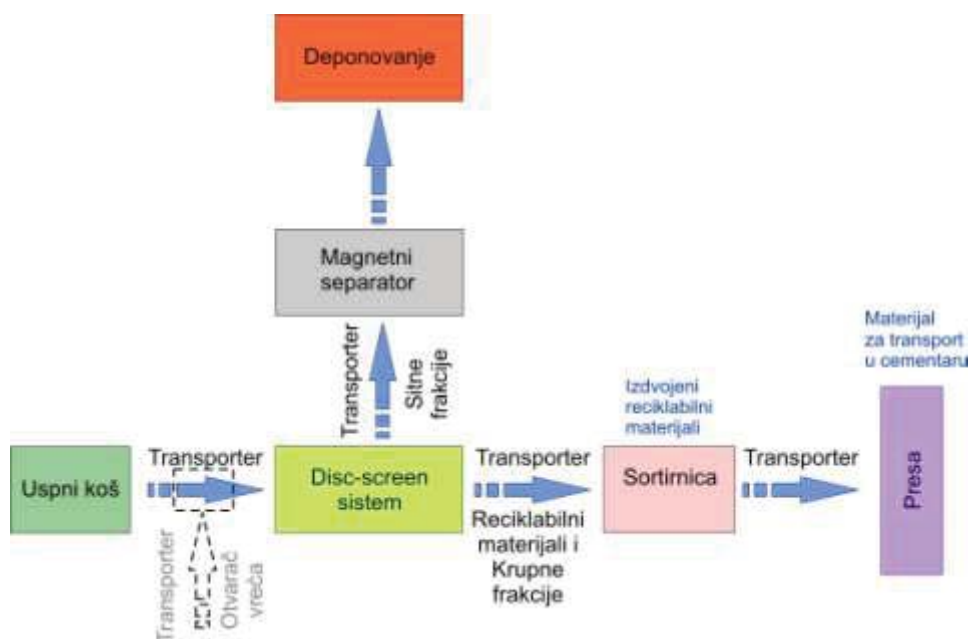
Deponovanje

Magnetni separator

Transporter

Sitne frakcije

Materijal za transport u cementaru

Izdvojeni reciklabilni materijali

Uspni koš

Transporter

Disc-screen sistem

Transporter

Sortirnica

Transporter

Presa

Transporter

Otvarač vreća

Reciklabilni materijali i Krupne frakcije